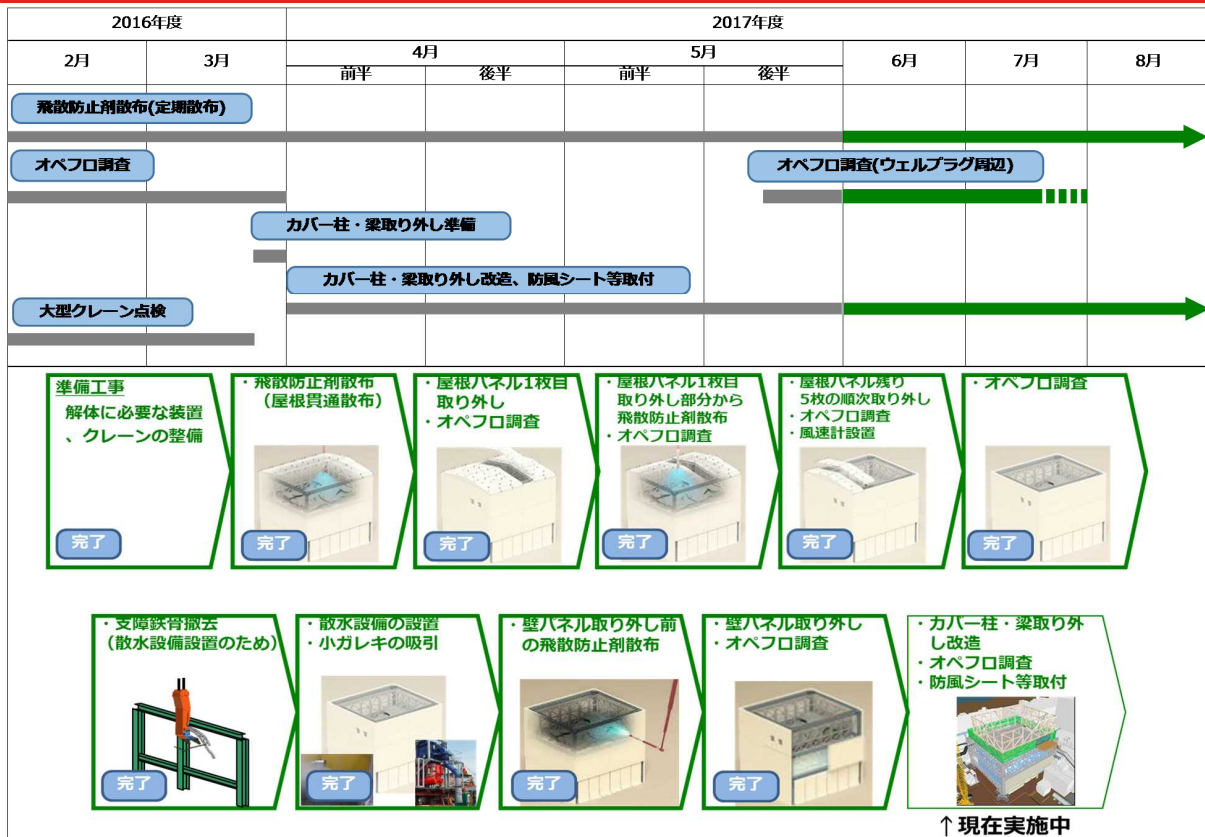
| 2016年度 | | 2017年度 | | | | | | |
|---|---|---|---|---|---|---|---|---|
| 2月 | 3月 | 4月 前半 | 4月 後半 | 5月 前半 | 5月 後半 | 6月 | 7月 | 8月 |

飛散防止剤散布(定期散布)

オペフロ調査

オペフロ調査(ウェルプラグ周辺)

カバー柱・梁取り外し準備

カバー柱・梁取り外し改造、防風シート等取付

大型クレーン点検

準備工事
解体に必要な装置、クレーンの整備
完了

・飛散防止剤散布(屋根貫通散布)
完了

・屋根パネル1枚目取り外し
・オペフロ調査
完了

・屋根パネル1枚目取り外し部分から飛散防止剤散布
・オペフロ調査
完了

・屋根パネル残り5枚の順次取り外し
・オペフロ調査
・風速計設置
完了

・オペフロ調査
完了

・支障鉄骨撤去(散水設備設置のため)
完了

・散水設備の設置
・小ガレキの吸引
完了

・壁パネル取り外し前の飛散防止剤散布
完了

・壁パネル取り外し
・オペフロ調査
完了

・カバー柱・梁取り外し改造
・オペフロ調査
・防風シート等取付

↑現在実施中